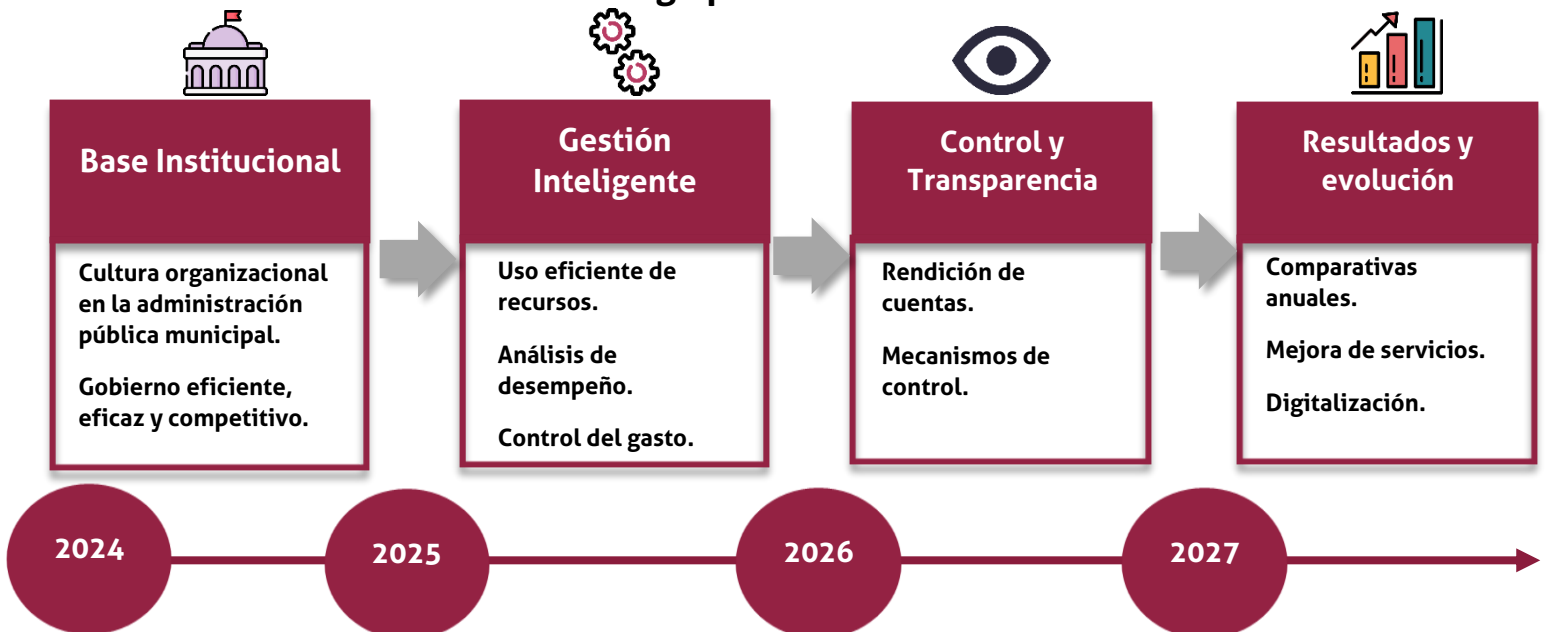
Base Institucional

Cultura organizacional en la administración pública municipal.

Gobierno eficiente, eficaz y competitivo.

Gestión Inteligente

Uso eficiente de recursos.

Análisis de desempeño.

Control del gasto.

Control y Transparencia

Rendición de cuentas.

Mecanismos de control.

Resultados y evolución

Comparativas anuales.

Mejora de servicios.

Digitalización.

2024

2025

2026

2027